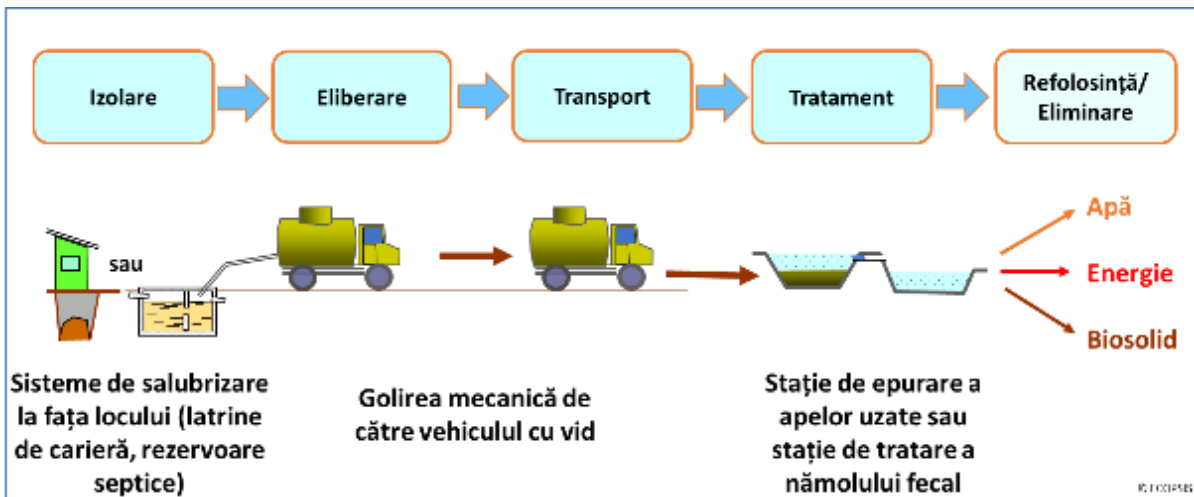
Izolare

Eliberare

Transport

Tratament

Refolosință/ Eliminare

sau

Apă

Energie

Biosolid

Sisteme de salubrizare la fața locului (latrine de carieră, rezervoare septice)

Golirea mecanică de către vehiculul cu vid

Stație de epurare a apelor uzate sau stație de tratare a nămolului fecal

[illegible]